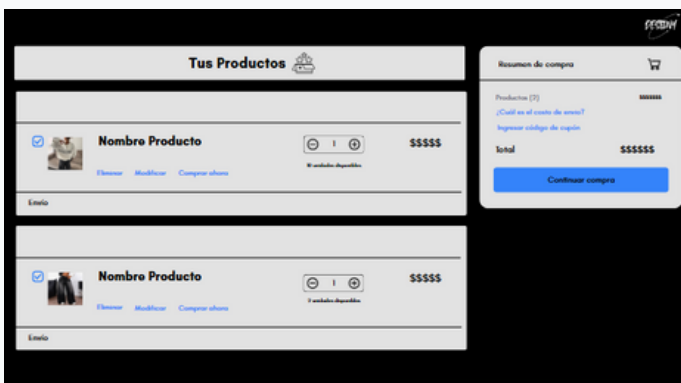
Tus Productos

Nombre Producto

Eliminar Modificar Comprar ahora

1

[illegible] unidades disponibles

$$$$$

Envío

Nombre Producto

Eliminar Modificar Comprar ahora

1

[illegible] unidades disponibles

$$$$$

Envío

Resumen de compra

Productos (2) $$$$$$$

¿Cuál es el costo de envío?

Ingresar código de cupón

Total $$$$$$

Continuar compra